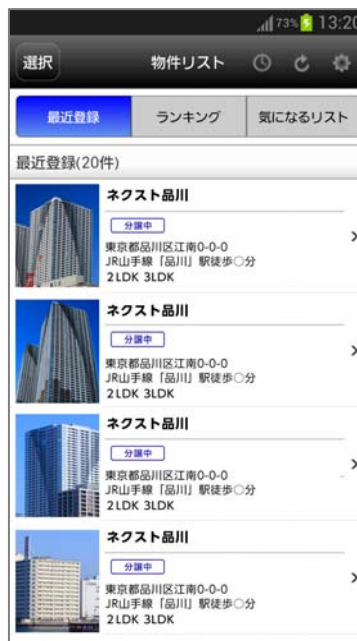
73% 13:20

選択
物件リスト

最近登録
ランキング
気になるリスト

最近登録(20件)

ネクスト品川
分譲中
東京都品川区江南0-0-0
JR山手線「品川」駅徒歩○分
2LDK 3LDK
>

ネクスト品川
分譲中
東京都品川区江南0-0-0
JR山手線「品川」駅徒歩○分
2LDK 3LDK
>

ネクスト品川
分譲中
東京都品川区江南0-0-0
JR山手線「品川」駅徒歩○分
2LDK 3LDK
>

ネクスト品川
分譲中
東京都品川区江南0-0-0
JR山手線「品川」駅徒歩○分
2LDK 3LDK
>